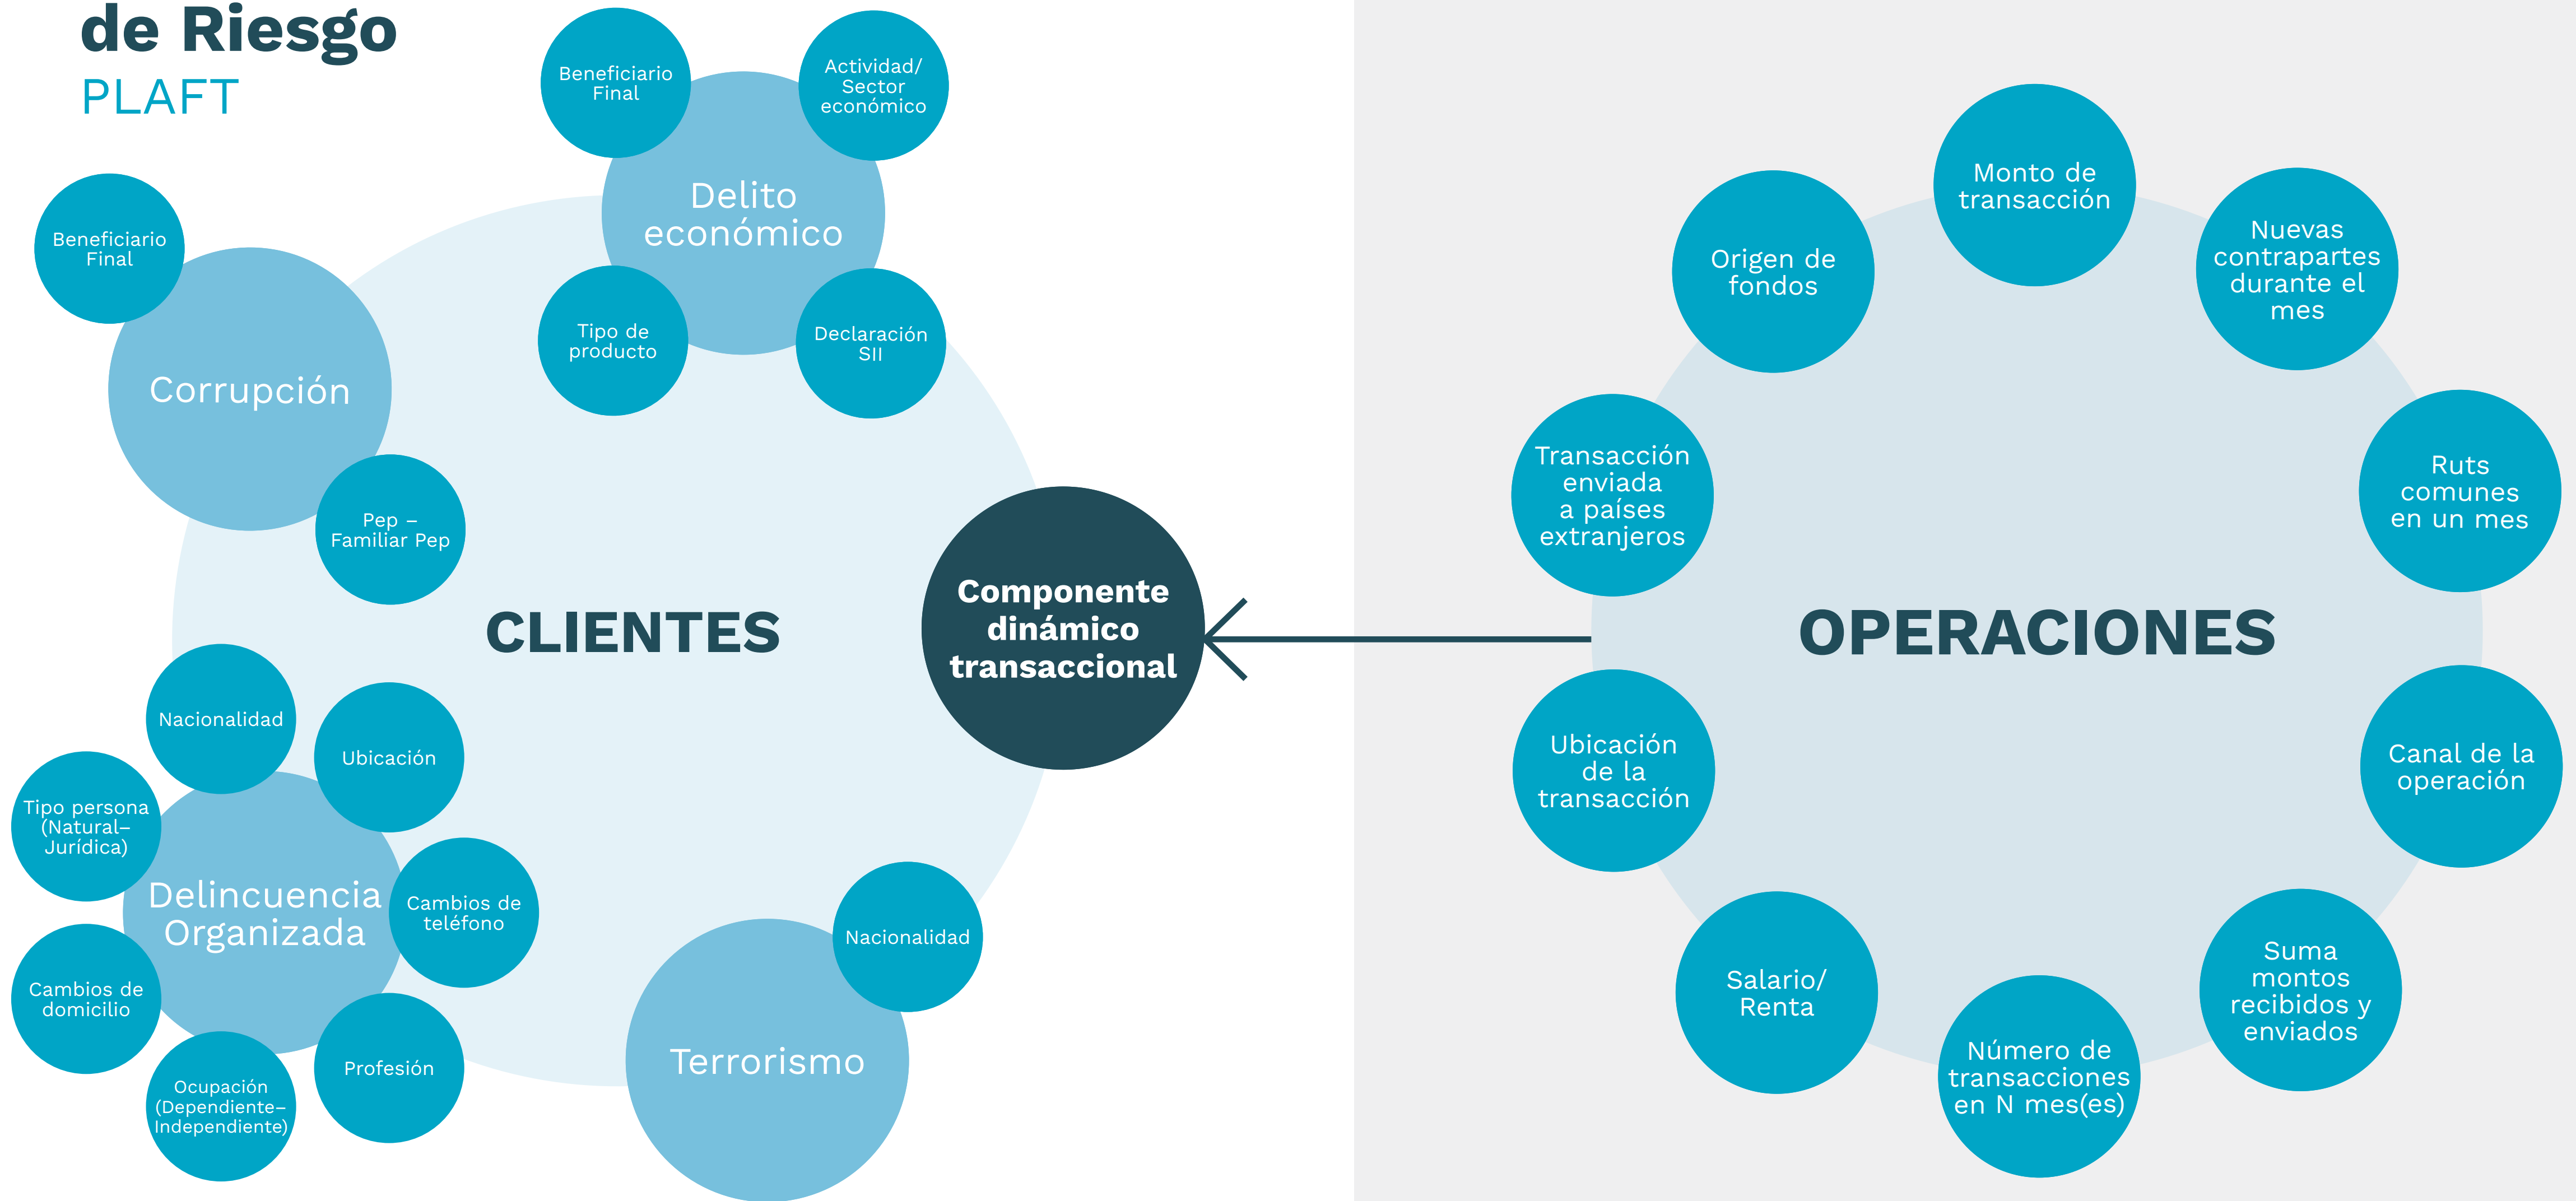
de Riesgo
PLAFT

Beneficiario Final

Actividad/ Sector económico

Delito económico

Tipo de producto

Declaración SII

Beneficiario Final

Corrupción

Pep – Familiar Pep

CLIENTES

Componente dinámico transaccional

Nacionalidad

Ubicación

Tipo persona (Natural– Jurídica)

Delincuencia Organizada

Cambios de teléfono

Cambios de domicilio

Profesión

Ocupación (Dependiente– Independiente)

Nacionalidad

Terrorismo

Monto de transacción

Origen de fondos

Nuevas contrapartes durante el mes

Transacción enviada a países extranjeros

Ruts comunes en un mes

OPERACIONES

Ubicación de la transacción

Canal de la operación

Salario/ Renta

Suma montos recibidos y enviados

Número de transacciones en N mes(es)